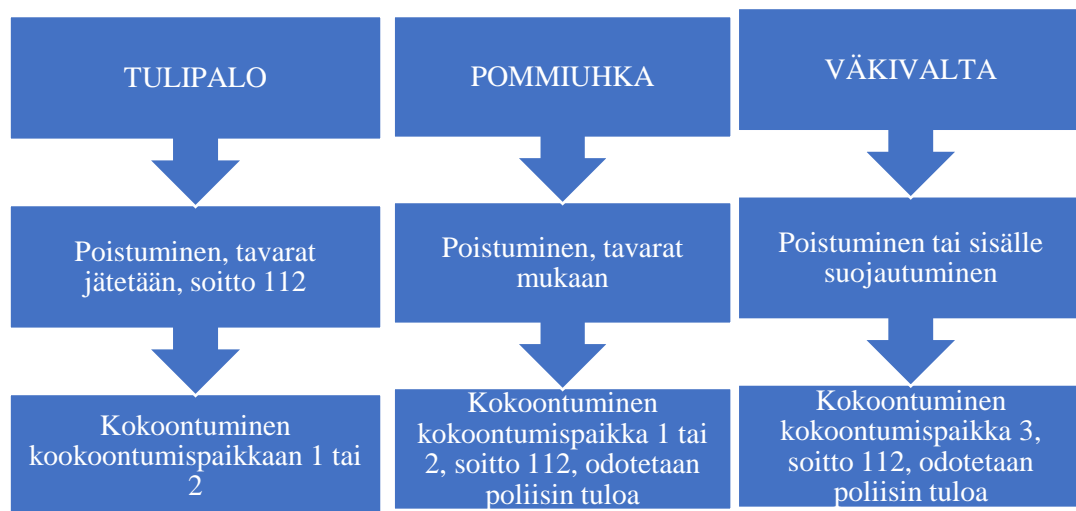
TULIPALO

Poistuminen, tavarat jätetään, soitto 112

Kokoontuminen kookoontumispaikkaan 1 tai 2

POMMIUHKA

Poistuminen, tavarat mukaan

Kokoontuminen kokoontumispaikka 1 tai 2, soitto 112, odotetaan poliisin tuloa

VÄKIVALTA

Poistuminen tai sisälle suojautuminen

Kokoontuminen kokoontumispaikka 3, soitto 112, odotetaan poliisin tuloa